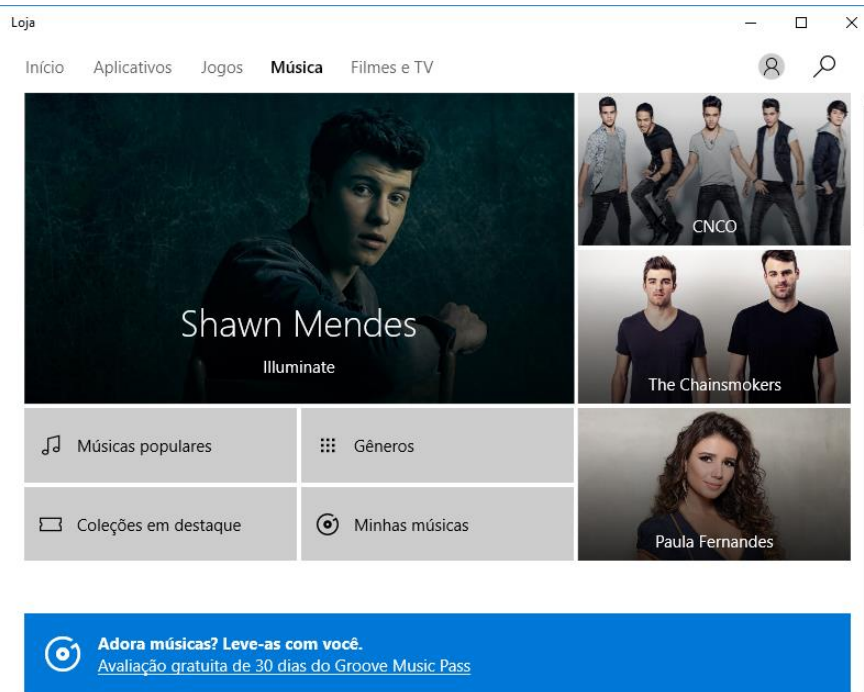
Loja

Início Aplicativos Jogos Música Filmes e TV

Shawn Mendes

Illuminate

CNCO

The Chainsmokers

Músicas populares

Gêneros

Coleções em destaque

Minhas músicas

Paula Fernandes

Adora músicas? Leve-as com você.
Avaliação gratuita de 30 dias do Groove Music Pass